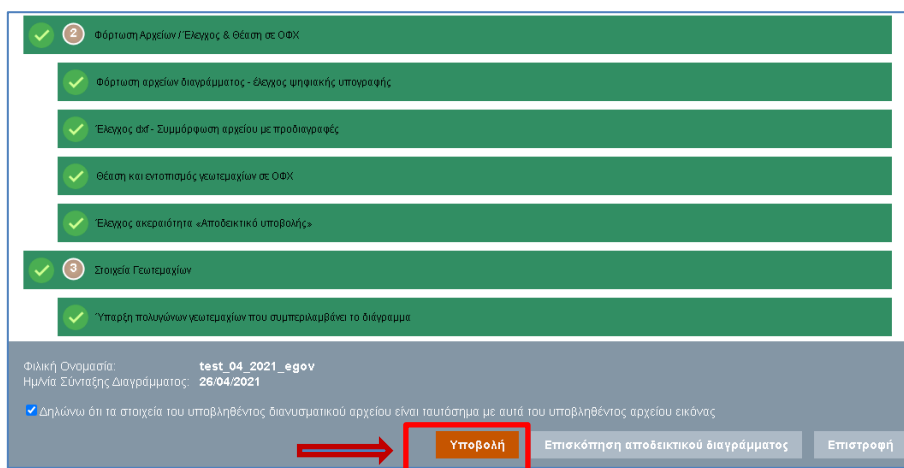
2 Φόρτωση Αρχείων / Έλεγχος & Θέαση σε ΟΦΧ

Φόρτωση αρχείων διαγράμματος - έλεγχος ψηφιακής υπογραφής

Έλεγχος dxf - Συμμόρφωση αρχείου με προδιαγραφές

Θέαση και εντοπισμός γεωτεμαχίων σε ΟΦΧ

Έλεγχος ακεραιότητα «Αποδεικτικό υποβολής»

3 Στοιχεία Γεωτεμαχίων

Ύπαρξη πολυγώνων γεωτεμαχίων που συμπεριλαμβάνει το διάγραμμα

Φιλική Ονομασία: test_04_2021_egov
Ημ/νία Σύνταξης Διαγράμματος: 26/04/2021

Δηλώνω ότι τα στοιχεία του υποβληθέντος διανυσματικού αρχείου είναι ταυτόσημα με αυτά του υποβληθέντος αρχείου εικόνας

Υποβολή | Επισκόπηση αποδεικτικού διαγράμματος | Επιστροφή